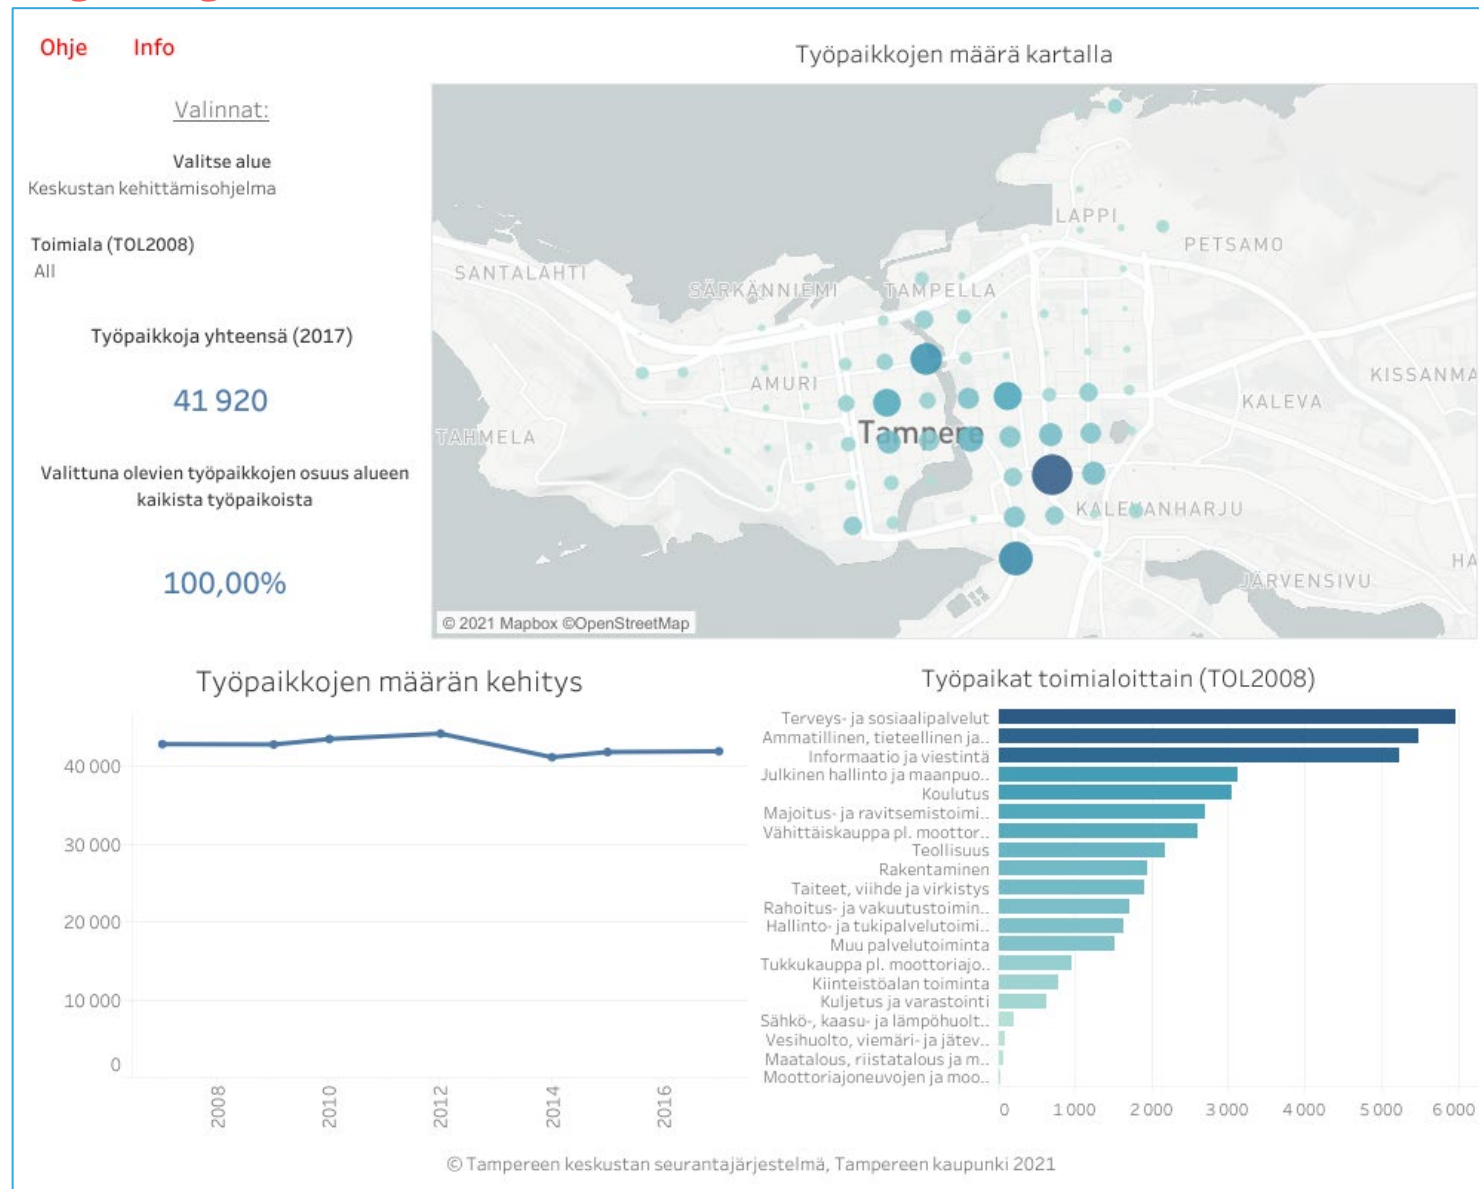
Ohje Info

Valinnat:

Valitse alue
Keskustan kehittämisohjelma

Toimiala (TOL2008)
All

Työpaikkoja yhteensä (2017)

41 920

Valittuna olevien työpaikkojen osuus alueen kaikista työpaikoista

100,00%

Työpaikkojen määrä kartalla

LAPPI
PETSAMO
SANTALAHTI
SÄRKÄNNIEMI
TAMPELLA
AMURI
KISSANMA
KALEVA
TAHMELA
Tampere
KALEVANHARJU
HA
JÄRVENSIVU

© 2021 Mapbox ©OpenStreetMap

Työpaikkojen määrän kehitys

40 000
30 000
20 000
10 000
0
2008
2010
2012
2014
2016

Työpaikat toimialoittain (TOL2008)

Terveys- ja sosiaalipalvelut
Ammatillinen, tieteellinen ja..
Informaatio ja viestintä
Julkinen hallinto ja maanpuo..
Koulutus
Majoitus- ja ravitsemistoimi..
Vähittäiskauppa pl. moottor..
Teollisuus
Rakentaminen
Taiteet, viihde ja virkistys
Rahoitus- ja vakuutustoimin..
Hallinto- ja tukipalvelutoimi..
Muu palvelutoiminta
Tukkukauppa pl. moottoriajo..
Kiinteistöalan toiminta
Kuljetus ja varastointi
Sähkö-, kaasu- ja lämpöhuolt..
Vesihuolto, viemäri- ja jätev..
Maatalous, riistatalous ja m..
Moottoriajoneuvojen ja moo..

0 1 000 2 000 3 000 4 000 5 000 6 000

© Tampereen keskustan seurantajärjestelmä, Tampereen kaupunki 2021